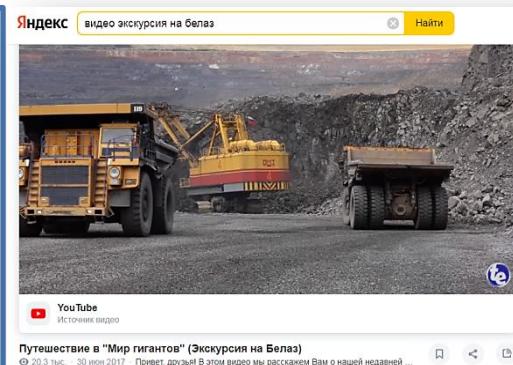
Яндекс видео экскурсия на белаз Найти

YouTube
Источник видео

Путешествие в "Мир гигантов" (Экскурсия на Белаз)
20,3 тыс. 30 июн 2017 Привет, друзья! В этом видео мы расскажем Вам о нашей недавней ...